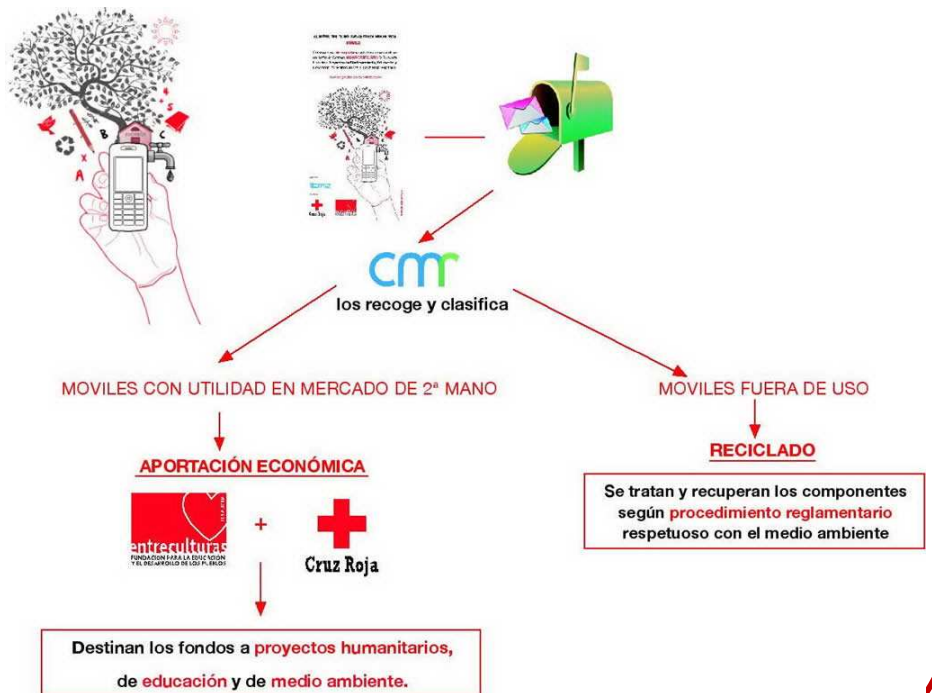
cmr
los recoge y clasifica

MOVILES CON UTILIDAD EN MERCADO DE 2ª MANO

APORTACIÓN ECONÓMICA

entreculturas
FUNDACION PARA LA EDUCACION Y EL DESARROLLO DE LOS PUEBLOS

+

Cruz Roja

Destinan los fondos a proyectos humanitarios, de educación y de medio ambiente.

MOVILES FUERA DE USO

RECICLADO

Se tratan y recuperan los componentes según procedimiento reglamentario respetuoso con el medio ambiente